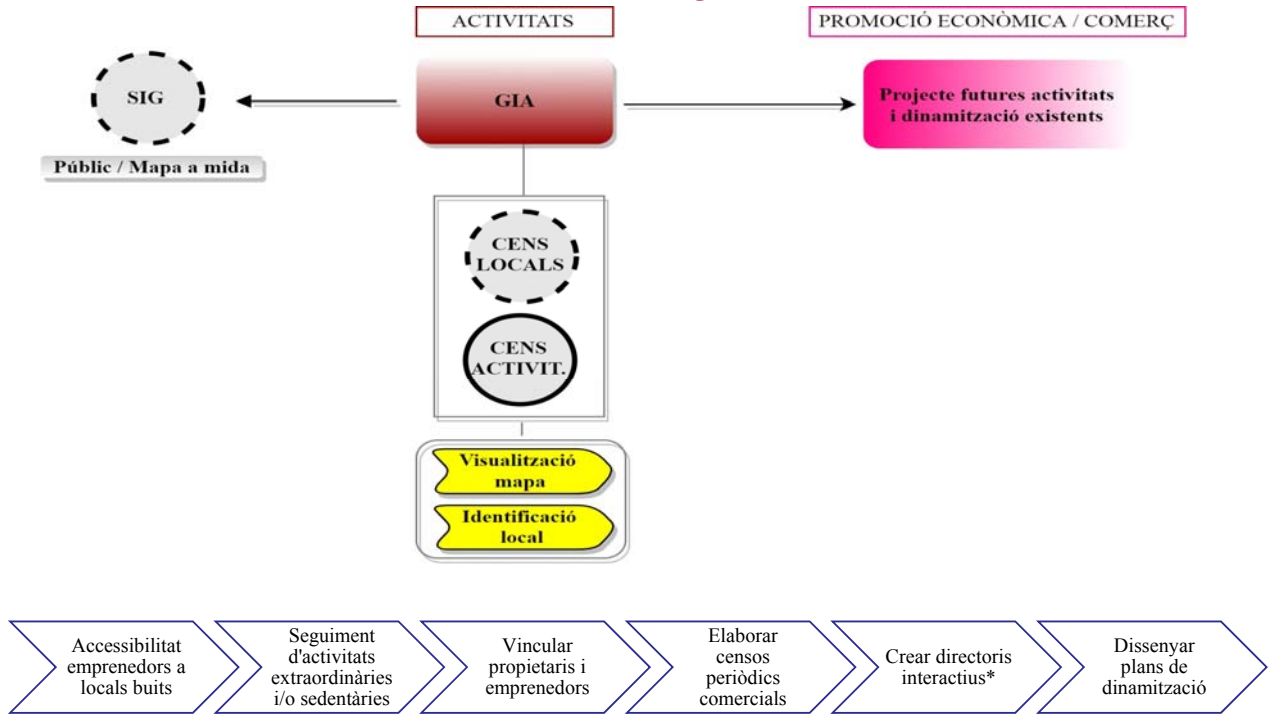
ACTIVITATS

PROMOCIÓ ECONÒMICA / COMERÇ

SIG

Públic / Mapa a mida

GIA

Projecte futures activitats i dinamització existents

CENS LOCALS

CENS ACTIVIT.

Visualització mapa

Identificació local

Accessibilitat emprenedors a locals buits

Seguiment d'activitats extraordinàries i/o sedentàries

Vincular propietaris i emprenedors

Elaborar censos periòdics comercials

Crear directoris interactius*

Dissenyar plans de dinamització